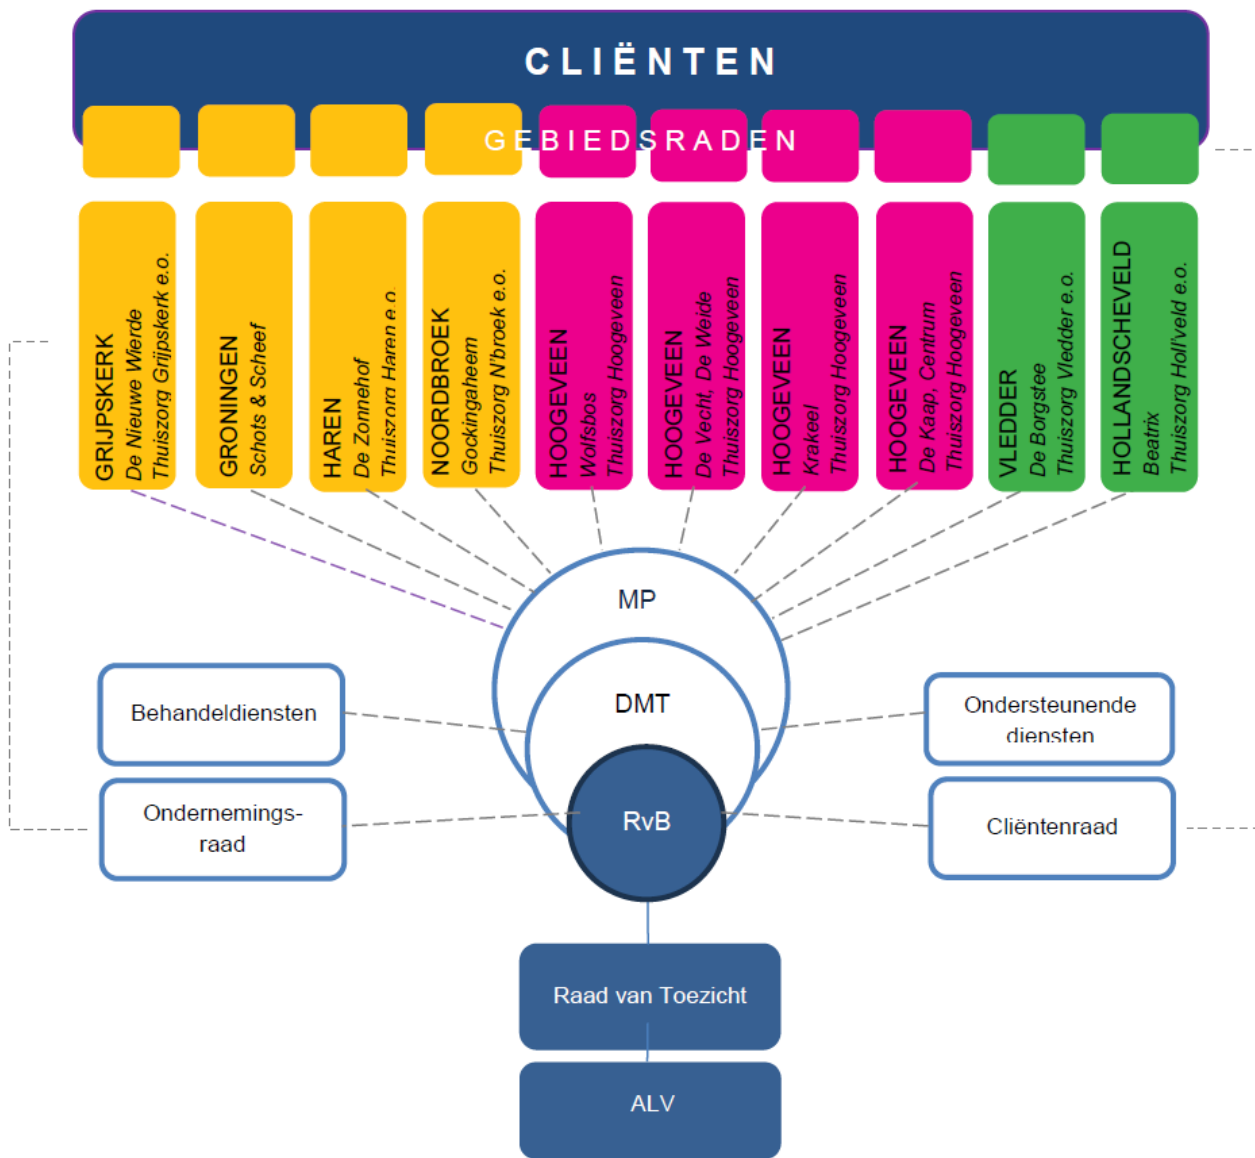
CLIËNTEN

GEBIEDSRADEN

GRIJPSKERK
De Nieuwe Wierde
Thuiszorg Grijpskerk e.o.

GRONINGEN
Schots & Scheef

HAREN
De Zonnehof
Thuiszorg Haren e.o.

NOORDBROEK
Gockingaheem
Thuiszorg N'broek e.o.

HOOGEVEEN
Wolfsbos
Thuiszorg Hoogeveen

HOOGEVEEN
De Vecht, De Weide
Thuiszorg Hoogeveen

HOOGEVEEN
Krakeel
Thuiszorg Hoogeveen

HOOGEVEEN
De Kaap, Centrum
Thuiszorg Hoogeveen

VLEDDER
De Borgstee
Thuiszorg Vledder e.o.

HOLLANDSCHEVELD
Beatrix
Thuiszorg Holl'veld e.o.

MP

DMT

RvB

Behandeldiensten

Ondersteunende diensten

Ondernemings-raad

Cliëntenraad

Raad van Toezicht

ALV